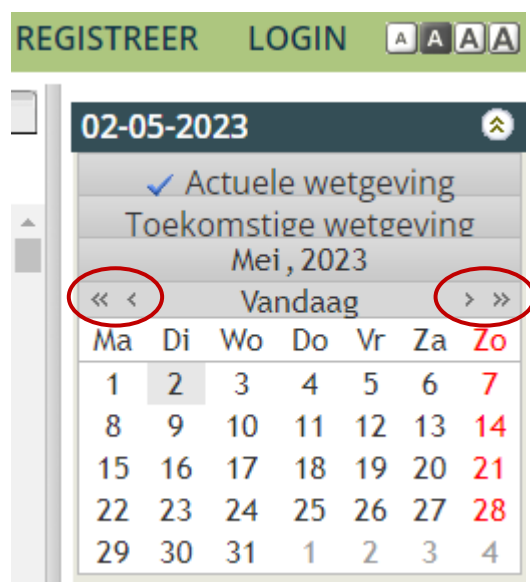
REGISTREER LOGIN A A A A

02-05-2023

✓ Actuele wetgeving
Toekomstige wetgeving
Mei , 2023
« ‹ Vandaag › »

| Ma | Di | Wo | Do | Vr | Za | Zo |
|---|---|---|---|---|---|---|
| 1 | 2 | 3 | 4 | 5 | 6 | 7 |
| 8 | 9 | 10 | 11 | 12 | 13 | 14 |
| 15 | 16 | 17 | 18 | 19 | 20 | 21 |
| 22 | 23 | 24 | 25 | 26 | 27 | 28 |
| 29 | 30 | 31 | 1 | 2 | 3 | 4 |